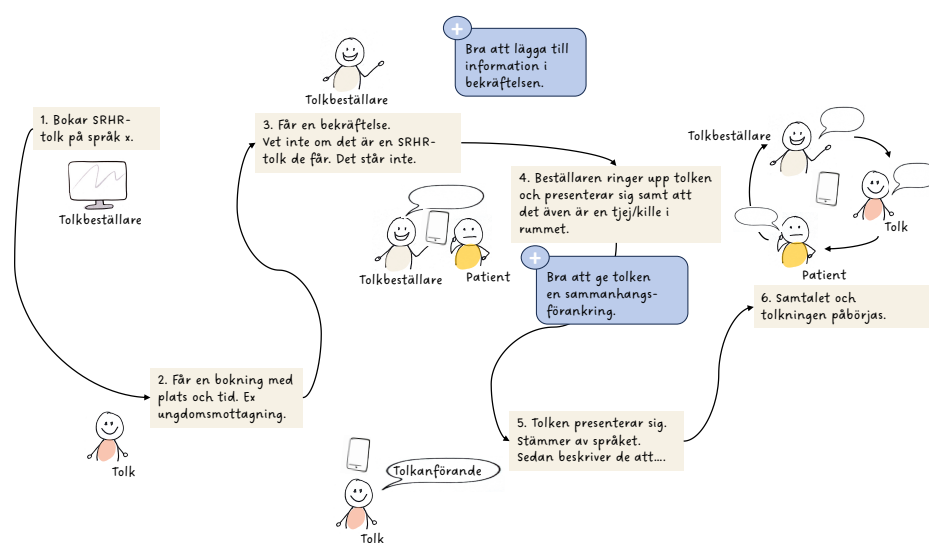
1. Bokar SRHR-tolk på språk x.

Tolkbeställare

2. Får en bokning med plats och tid. Ex ungdomsmottagning.

Tolk

Tolkbeställare

3. Får en bekräftelse. Vet inte om det är en SRHR-tolk de får. Det står inte.

+
Bra att lägga till information i bekräftelsen.

Tolkbeställare

Patient

4. Beställaren ringer upp tolken och presenterar sig samt att det även är en tjej/kille i rummet.

+
Bra att ge tolken en sammanhangs-förankring.

Tolkanförande

Tolk

5. Tolken presenterar sig. Stämmer av språket. Sedan beskriver de att....

Tolkbeställare

Tolk

Patient

6. Samtalet och tolkningen påbörjas.